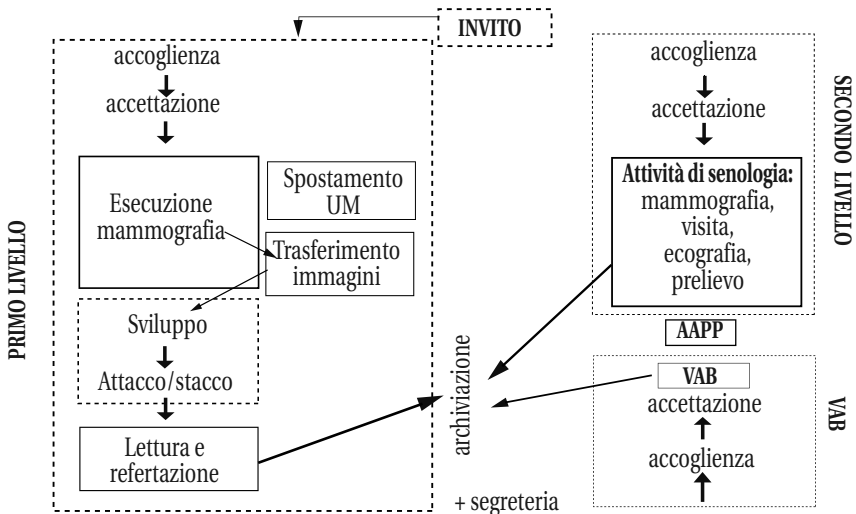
INVITO

PRIMO LIVELLO

accoglienza

accettazione

Esecuzione mammografia

Spostamento UM

Trasferimento immagini

Sviluppo

Attacco/stacco

Lettura e refertazione

archiviazione

+ segreteria

SECONDO LIVELLO

accoglienza

accettazione

Attività di senologia: mammografia, visita, ecografia, prelievo

AAPP

VAB

VAB

accettazione

accoglienza